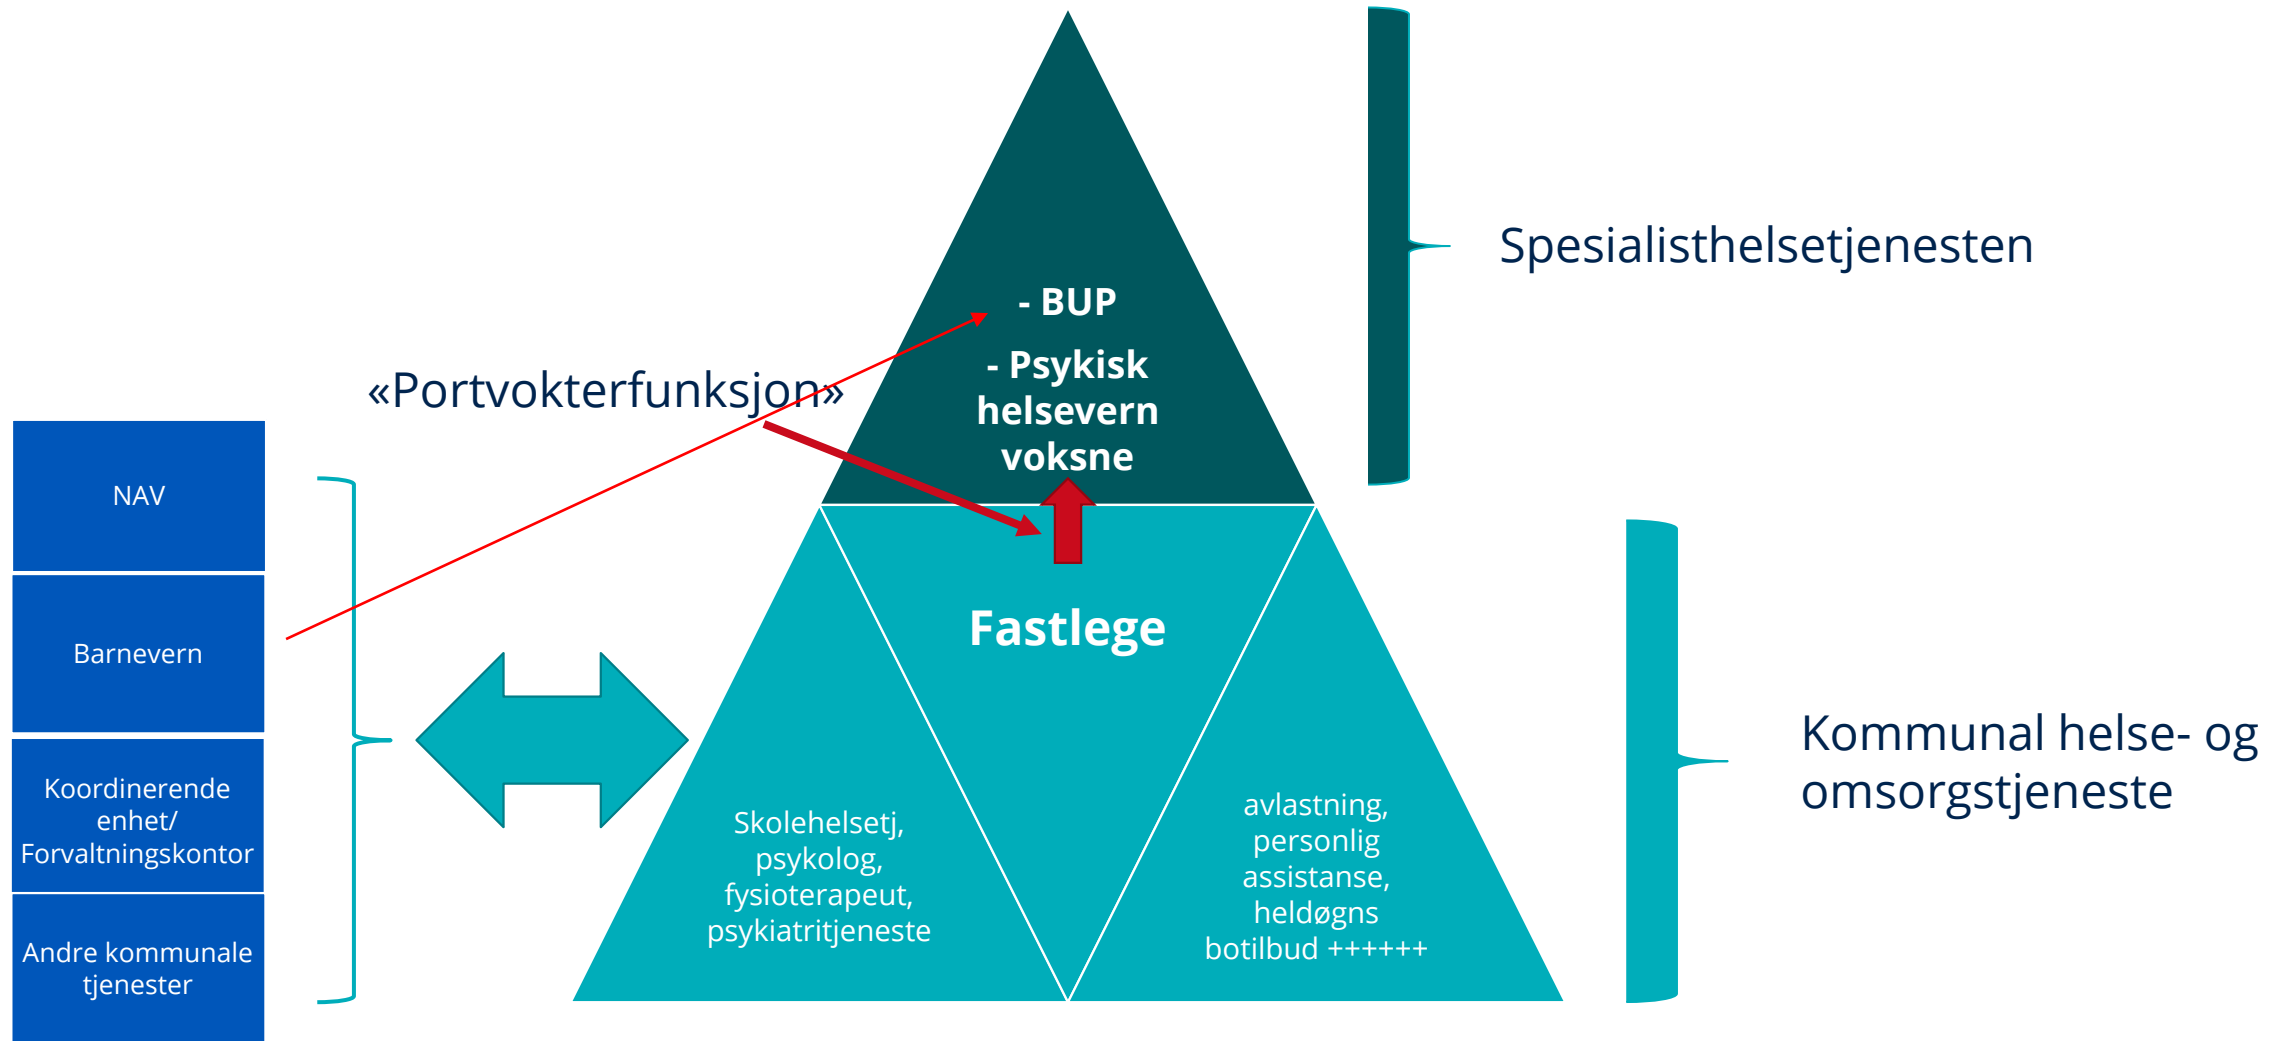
- BUP

- Psykisk helsevern voksne

Spesialisthelsetjenesten

«Portvokterfunksjon»

NAV

Barnevern

Koordinerende enhet/ Forvaltningskontor

Andre kommunale tjenester

Fastlege

Skolehelsetj, psykolog, fysioterapeut, psykiatritjeneste

avlastning, personlig assistanse, heldøgns botilbud ++++++

Kommunal helse- og omsorgstjeneste